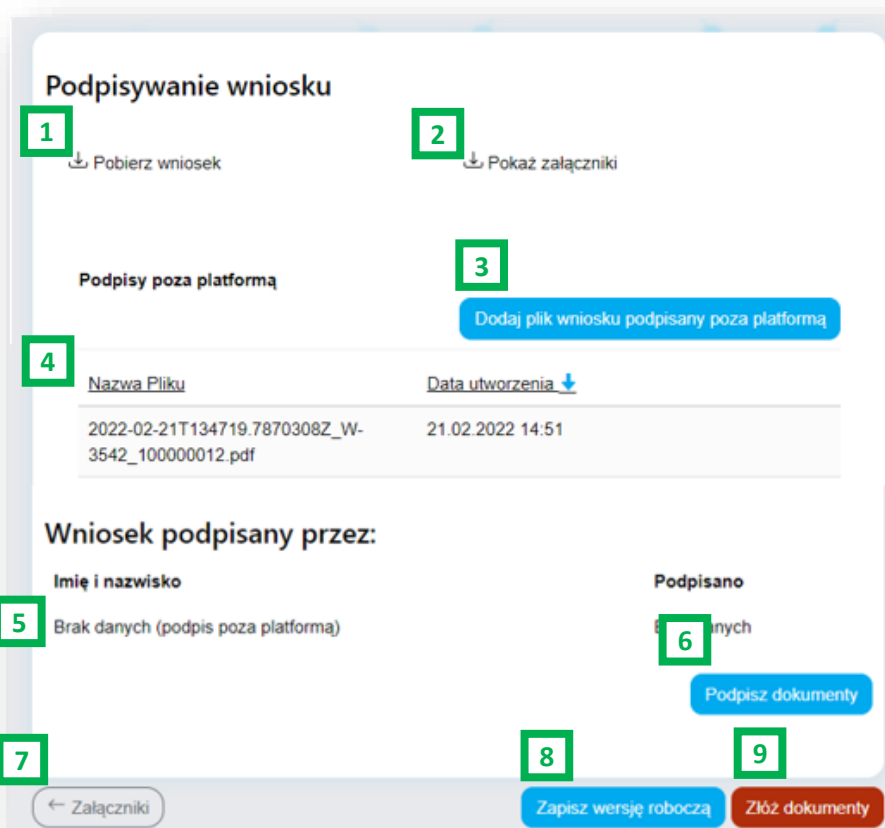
Podpisywanie wniosku

1

Pobierz wniosek

2

Pokaż załączniki

Podpisy poza platformą

3

Dodaj plik wniosku podpisany poza platformą

4

| Nazwa Pliku | Data utworzenia |
|---|---|
| 2022-02-21T134719.7870308Z_W-3542_100000012.pdf | 21.02.2022 14:51 |

Wniosek podpisany przez:

| Imię i nazwisko | Podpisano |
|---|---|
| Brak danych (podpis poza platformą) | B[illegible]anych |

5

6

Podpisz dokumenty

7

8

9

← Załączniki

Zapisz wersję roboczą

Złóż dokumenty